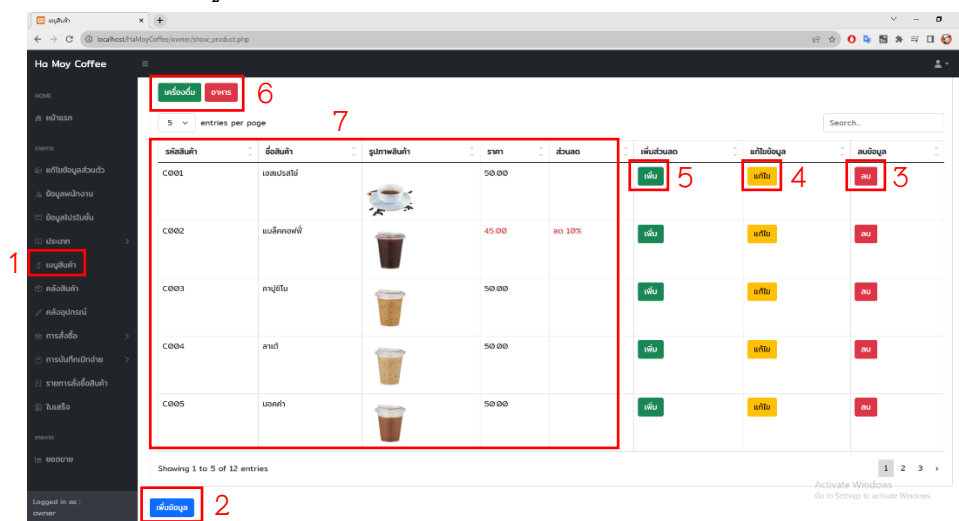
เมนูสินค้า
localhost/HaMoyCoffee/owner/show_product.php

Ha Moy Coffee

HOME
หน้าแรก
ระบบ
แก้ไขข้อมูลส่วนตัว
ข้อมูลพนักงาน
ข้อมูลโปรโมชั่น
ประเภท
เมนูสินค้า
คลังสินค้า
คลังอุปกรณ์
การสั่งซื้อ
การบันทึกเบิกจ่าย
รายการสั่งซื้อสินค้า
ใบเสร็จ
รายงาน
ยอดขาย

Logged in as :
owner

เครื่องดื่ม อาหาร 6

5 entries per page 7

Search...

| รหัสสินค้า | ชื่อสินค้า | รูปภาพสินค้า | ราคา | ส่วนลด | เพิ่มส่วนลด | แก้ไขข้อมูล | ลบข้อมูล |
|---|---|---|---|---|---|---|---|
| C001 | เอสเปรสโซ่ | | 50.00 | | เพิ่ม 5 | แก้ไข 4 | ลบ 3 |
| C002 | แบล็คคอฟฟี่ | | 45.00 | ลด 10% | เพิ่ม | แก้ไข | ลบ |
| C003 | คาปูชิโน | | 50.00 | | เพิ่ม | แก้ไข | ลบ |
| C004 | ลาเต้ | | 50.00 | | เพิ่ม | แก้ไข | ลบ |
| C005 | มอคค่า | | 50.00 | | เพิ่ม | แก้ไข | ลบ |

Showing 1 to 5 of 12 entries

1 2 3 ›

1

เพิ่มข้อมูล 2

Activate Windows
Go to Settings to activate Windows.